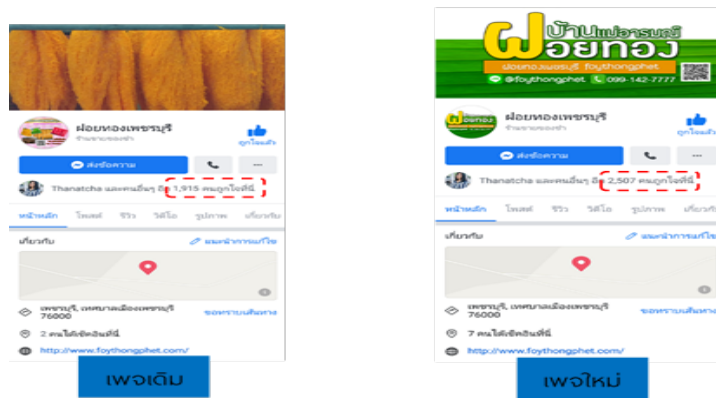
ฝอยทองเพชรบุรี
ร้านขายของฝาก
ถูกใจแล้ว
ส่งข้อความ
...
Thanatcha และคนอื่นๆ อีก 1,915 คนถูกใจสิ่งนี้
หน้าหลัก โพสต์ รีวิว วิดีโอ รูปภาพ เกี่ยวกับ
เกี่ยวกับ
แนะนำการแก้ไข
เพชรบุรี, เทศบาลเมืองเพชรบุรี 76000
ขอทราบเส้นทาง
2 คนได้เช็คอินที่นี่
http://www.foythongphet.com/
เพจเดิม

บ้านแม่อารมณ์
ฝอยทอง
ฝอยทองเพชรบุรี foythongphet
@foythongphet 099-142-7777
ฝอยทองเพชรบุรี
ร้านขายของฝาก
ถูกใจแล้ว
ส่งข้อความ
...
Thanatcha และคนอื่นๆ อีก 2,507 คนถูกใจสิ่งนี้
หน้าหลัก โพสต์ รีวิว วิดีโอ รูปภาพ เกี่ยวกับ
เกี่ยวกับ
แนะนำการแก้ไข
เพชรบุรี, เทศบาลเมืองเพชรบุรี 76000
ขอทราบเส้นทาง
7 คนได้เช็คอินที่นี่
http://www.foythongphet.com/
เพจใหม่